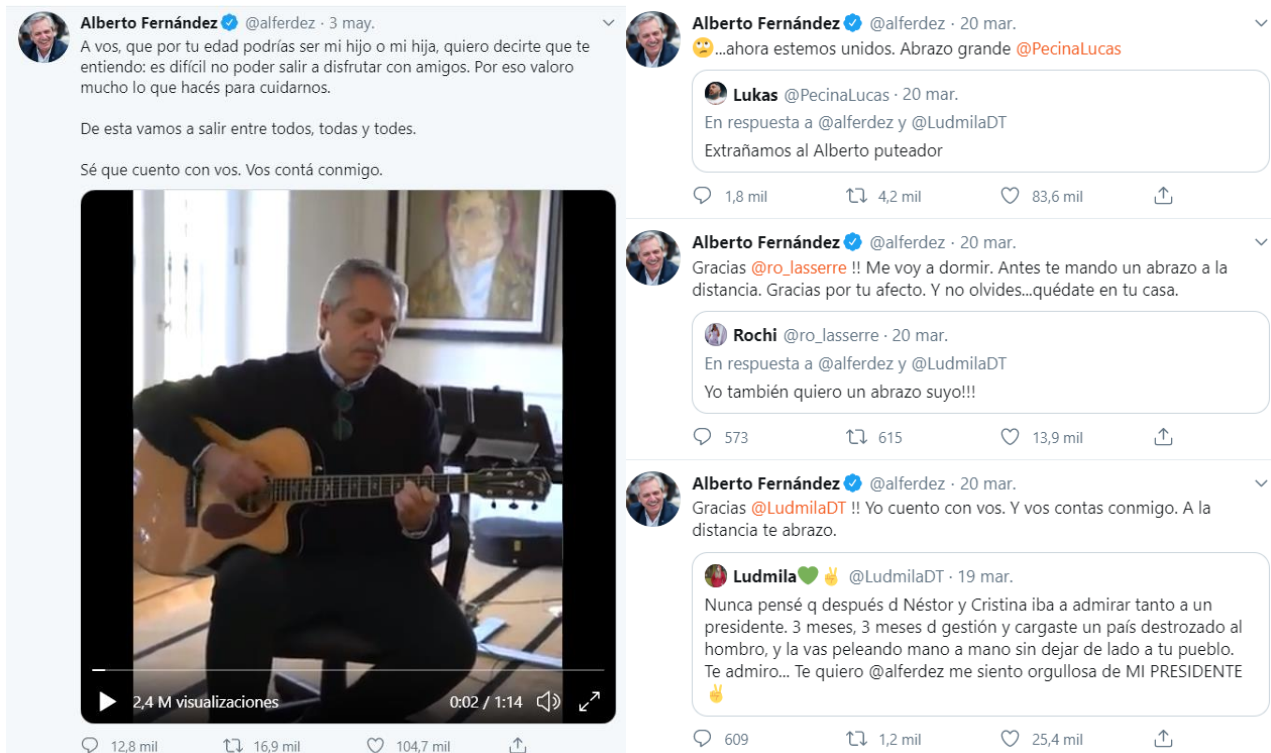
Alberto Fernández @alferdez · 3 may.

A vos, que por tu edad podrías ser mi hijo o mi hija, quiero decirte que te entiendo: es difícil no poder salir a disfrutar con amigos. Por eso valoro mucho lo que hacés para cuidarnos.

De esta vamos a salir entre todos, todas y todes.

Sé que cuento con vos. Vos contá conmigo.

2,4 M visualizaciones 0:02 / 1:14

12,8 mil 16,9 mil 104,7 mil

Alberto Fernández @alferdez · 20 mar.

🙄...ahora estemos unidos. Abrazo grande @PecinaLucas

Lukas @PecinaLucas · 20 mar.
En respuesta a @alferdez y @LudmilaDT
Extrañamos al Alberto puteador

1,8 mil 4,2 mil 83,6 mil

Alberto Fernández @alferdez · 20 mar.

Gracias @ro_lasserre !! Me voy a dormir. Antes te mando un abrazo a la distancia. Gracias por tu afecto. Y no olvides...quédate en tu casa.

Rochi @ro_lasserre · 20 mar.
En respuesta a @alferdez y @LudmilaDT
Yo también quiero un abrazo suyo!!!

573 615 13,9 mil

Alberto Fernández @alferdez · 20 mar.

Gracias @LudmilaDT !! Yo cuento con vos. Y vos contas conmigo. A la distancia te abrazo.

Ludmila💚✌ @LudmilaDT · 19 mar.
Nunca pensé q después d Néstor y Cristina iba a admirar tanto a un presidente. 3 meses, 3 meses d gestión y cargaste un país destrozado al hombro, y la vas peleando mano a mano sin dejar de lado a tu pueblo. Te admiro... Te quiero @alferdez me siento orgullosa de MI PRESIDENTE ✌

609 1,2 mil 25,4 mil